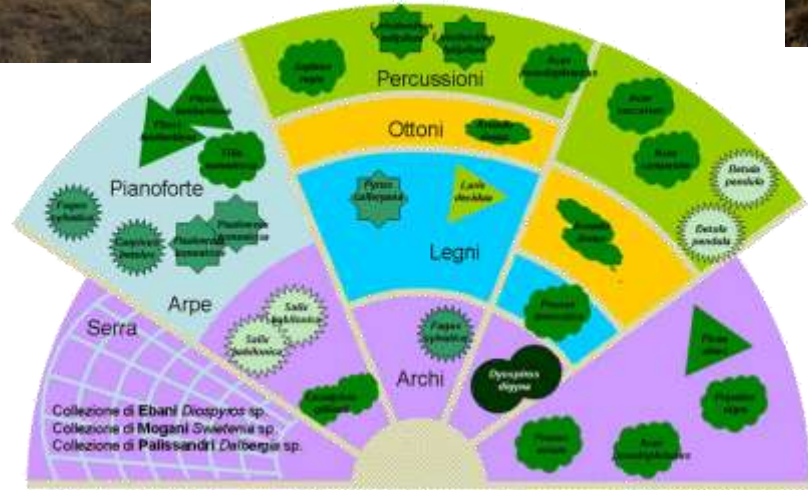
Percussioni

Ottoni

Legni

Archi

Pianoforte

Arpe

Serra

Juglans regia

Liriodendron tulipifera

Liriodendron tulipifera

Acer pseudoplatanus

Acer campestre

Acer campestre

Betula pendula

Betula pendula

Robinia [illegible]

Picea abies

Pinus sylvestris

Tilia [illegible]

Fagus sylvatica

Carpinus betulus

Paulownia tomentosa

Paulownia tomentosa

Pyrus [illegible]

Larix decidua

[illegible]

Prunus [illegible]

Salix babylonica

Salix babylonica

Fagus sylvatica

Diospyros virginiana

Buxus sempervirens

Picea abies

Populus nigra

Prunus avium

Acer pseudoplatanus

Collezione di Ebani Diospyros sp.
Collezione di Mogani Swietenia sp.
Collezione di Palissandri Dalbergia sp.